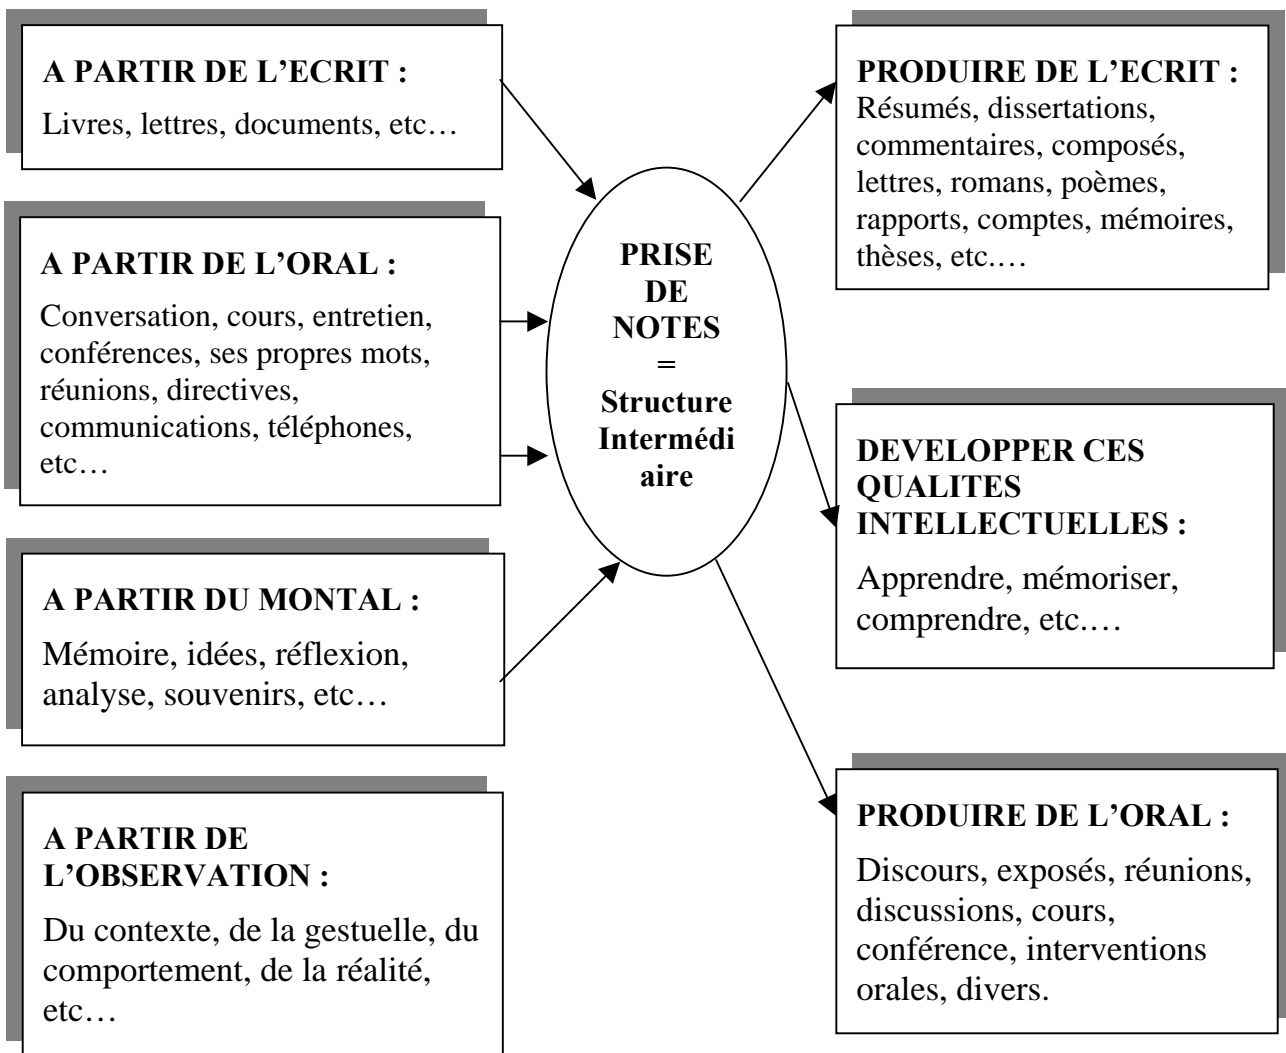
A PARTIR DE L'ECRIT :

Livres, lettres, documents, etc…

A PARTIR DE L'ORAL :

Conversation, cours, entretien, conférences, ses propres mots, réunions, directives, communications, téléphones, etc…

A PARTIR DU MONTAL :

Mémoire, idées, réflexion, analyse, souvenirs, etc…

A PARTIR DE L'OBSERVATION :

Du contexte, de la gestuelle, du comportement, de la réalité, etc…

PRISE DE NOTES = Structure Intermédiaire

PRODUIRE DE L'ECRIT :

Résumés, dissertations, commentaires, composés, lettres, romans, poèmes, rapports, comptes, mémoires, thèses, etc.…

DEVELOPPER CES QUALITES INTELLECTUELLES :

Apprendre, mémoriser, comprendre, etc.…

PRODUIRE DE L'ORAL :

Discours, exposés, réunions, discussions, cours, conférence, interventions orales, divers.